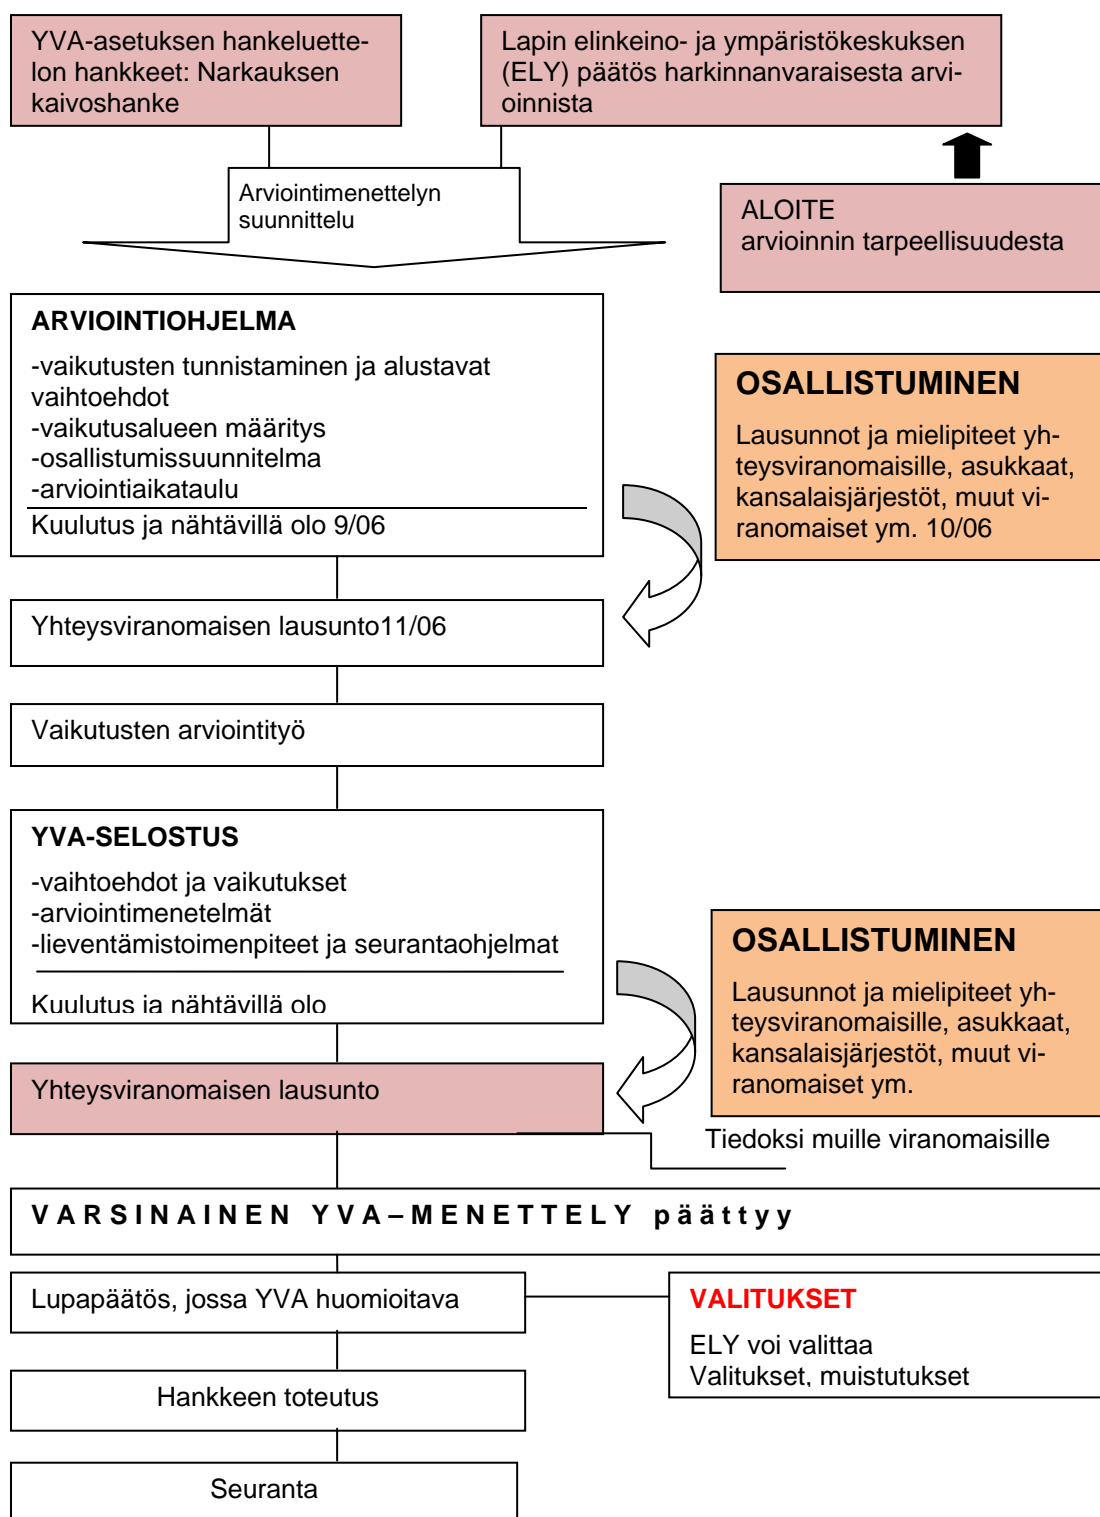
YVA-asetuksen hankeluettelon hankkeet: Narkauksen kaivoshanke

Lapin elinkeino- ja ympäristökeskuksen (ELY) päätös harkinnanvaraisesta arvioinnista

Arviointimenettelyn suunnittelu

ALOITE
arvioinnin tarpeellisuudesta

ARVIOINTIOHJELMA
-vaikutusten tunnistaminen ja alustavat vaihtoehdot
-vaikutusalueen määritys
-osallistumissuunnitelma
-arviointiaikataulu
Kuulutus ja nähtävillä olo 9/06

OSALLISTUMINEN
Lausunnot ja mielipiteet yhteysviranomaisille, asukkaat, kansalaisjärjestöt, muut viranomaiset ym. 10/06

Yhteysviranomaisen lausunto11/06

Vaikutusten arviointityö

YVA-SELOSTUS
-vaihtoehdot ja vaikutukset
-arviointimenetelmät
-lieventämistoimenpiteet ja seurantaohjelmat
Kuulutus ja nähtävillä olo

OSALLISTUMINEN
Lausunnot ja mielipiteet yhteysviranomaisille, asukkaat, kansalaisjärjestöt, muut viranomaiset ym.

Yhteysviranomaisen lausunto

Tiedoksi muille viranomaisille

V A R S I N A I N E N Y V A – M E N E T T E L Y p ä ä t t y y

Lupapäätös, jossa YVA huomioitava

VALITUKSET
ELY voi valittaa
Valitukset, muistutukset

Hankkeen toteutus

Seuranta